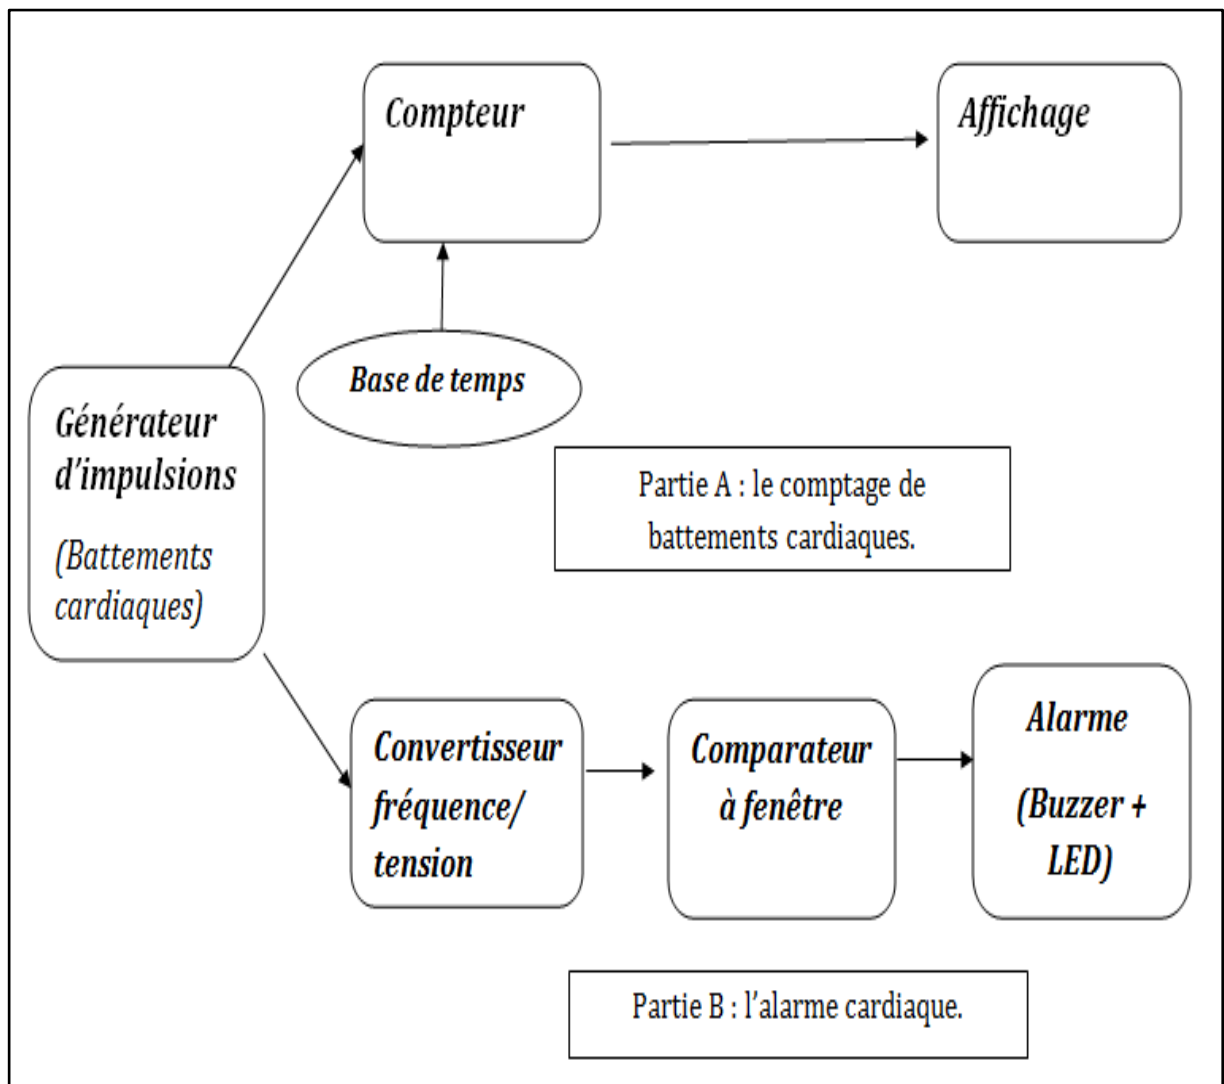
Compteur

Affichage

Base de temps

Générateur d'impulsions

(Battements cardiaques)

Partie A : le comptage de battements cardiaques.

Convertisseur fréquence/ tension

Comparateur à fenêtre

Alarme

(Buzzer + LED)

Partie B : l'alarme cardiaque.